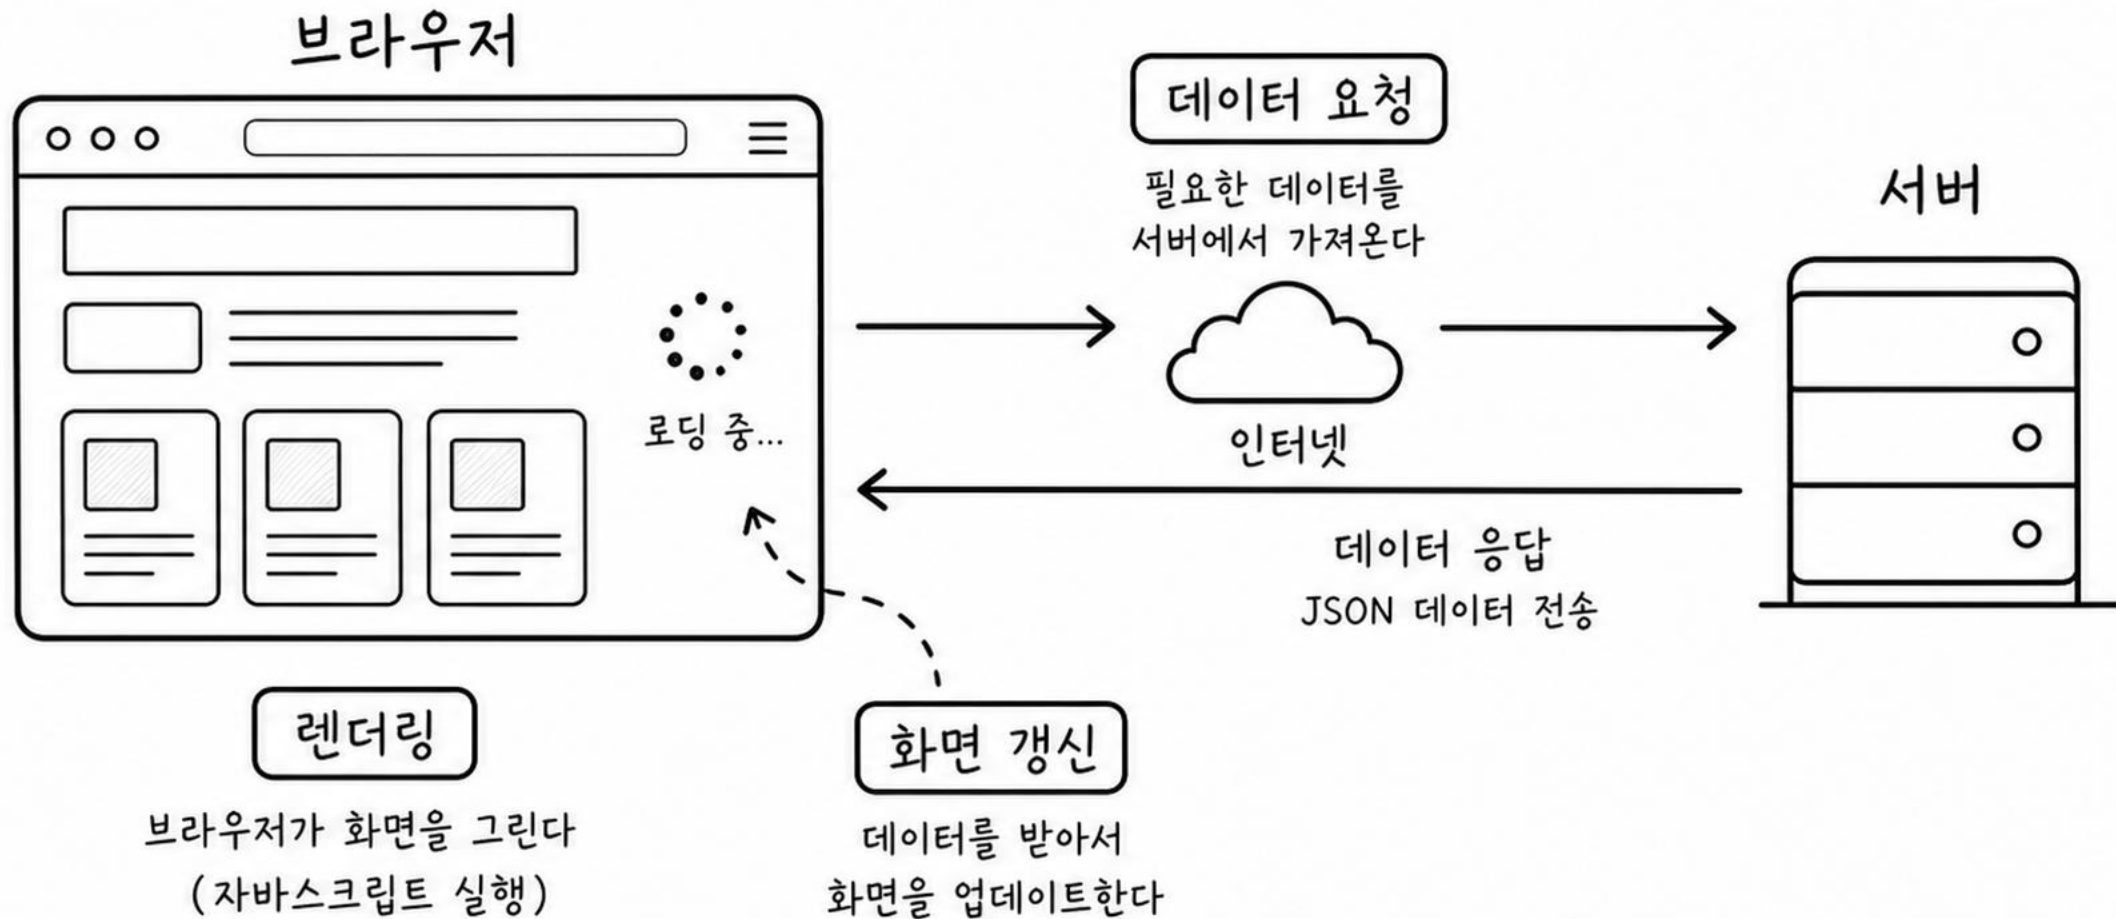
브라우저

로딩 중...

데이터 요청

필요한 데이터를 서버에서 가져온다

인터넷

서버

데이터 응답

JSON 데이터 전송

렌더링

브라우저가 화면을 그린다 (자바스크립트 실행)

화면 갱신

데이터를 받아서 화면을 업데이트한다